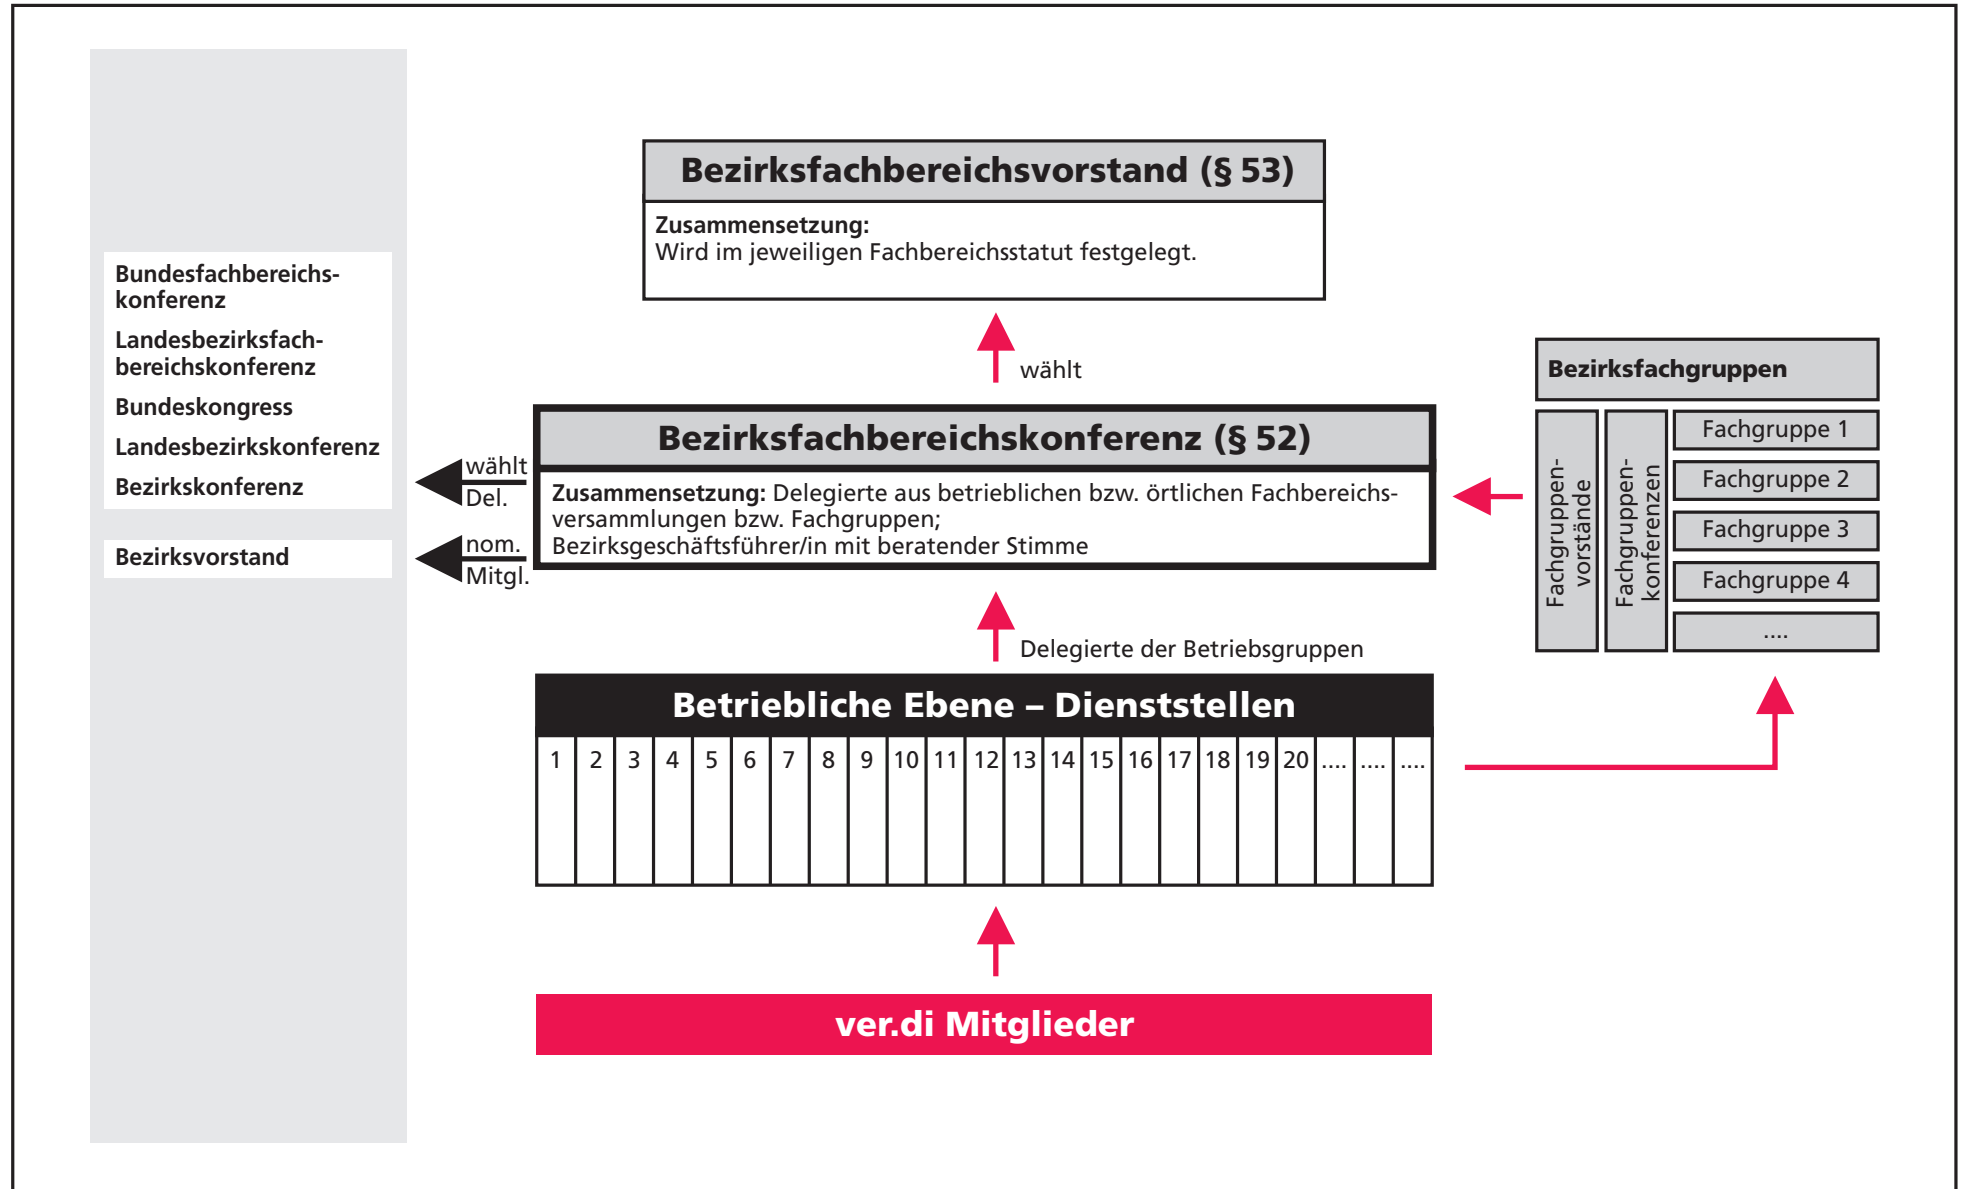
Bundesfachbereichskonferenz
Landesbezirksfachbereichskonferenz
Bundeskongress
Landesbezirkskonferenz
Bezirkskonferenz

Bezirksvorstand

wählt
Del.

nom.
Mitgl.

Bezirksfachbereichsvorstand (§ 53)

Zusammensetzung:
Wird im jeweiligen Fachbereichsstatut festgelegt.

wählt

Bezirksfachbereichskonferenz (§ 52)

Zusammensetzung: Delegierte aus betrieblichen bzw. örtlichen Fachbereichsversammlungen bzw. Fachgruppen;
Bezirksgeschäftsführer/in mit beratender Stimme

Bezirksfachgruppen

Fachgruppenvorstände

Fachgruppenkonferenzen

Fachgruppe 1
Fachgruppe 2
Fachgruppe 3
Fachgruppe 4
....

Delegierte der Betriebsgruppen

Betriebliche Ebene – Dienststellen

| 1 | 2 | 3 | 4 | 5 | 6 | 7 | 8 | 9 | 10 | 11 | 12 | 13 | 14 | 15 | 16 | 17 | 18 | 19 | 20 | .... | .... | .... |
|---|---|---|---|---|---|---|---|---|---|---|---|---|---|---|---|---|---|---|---|---|---|---|

ver.di Mitglieder